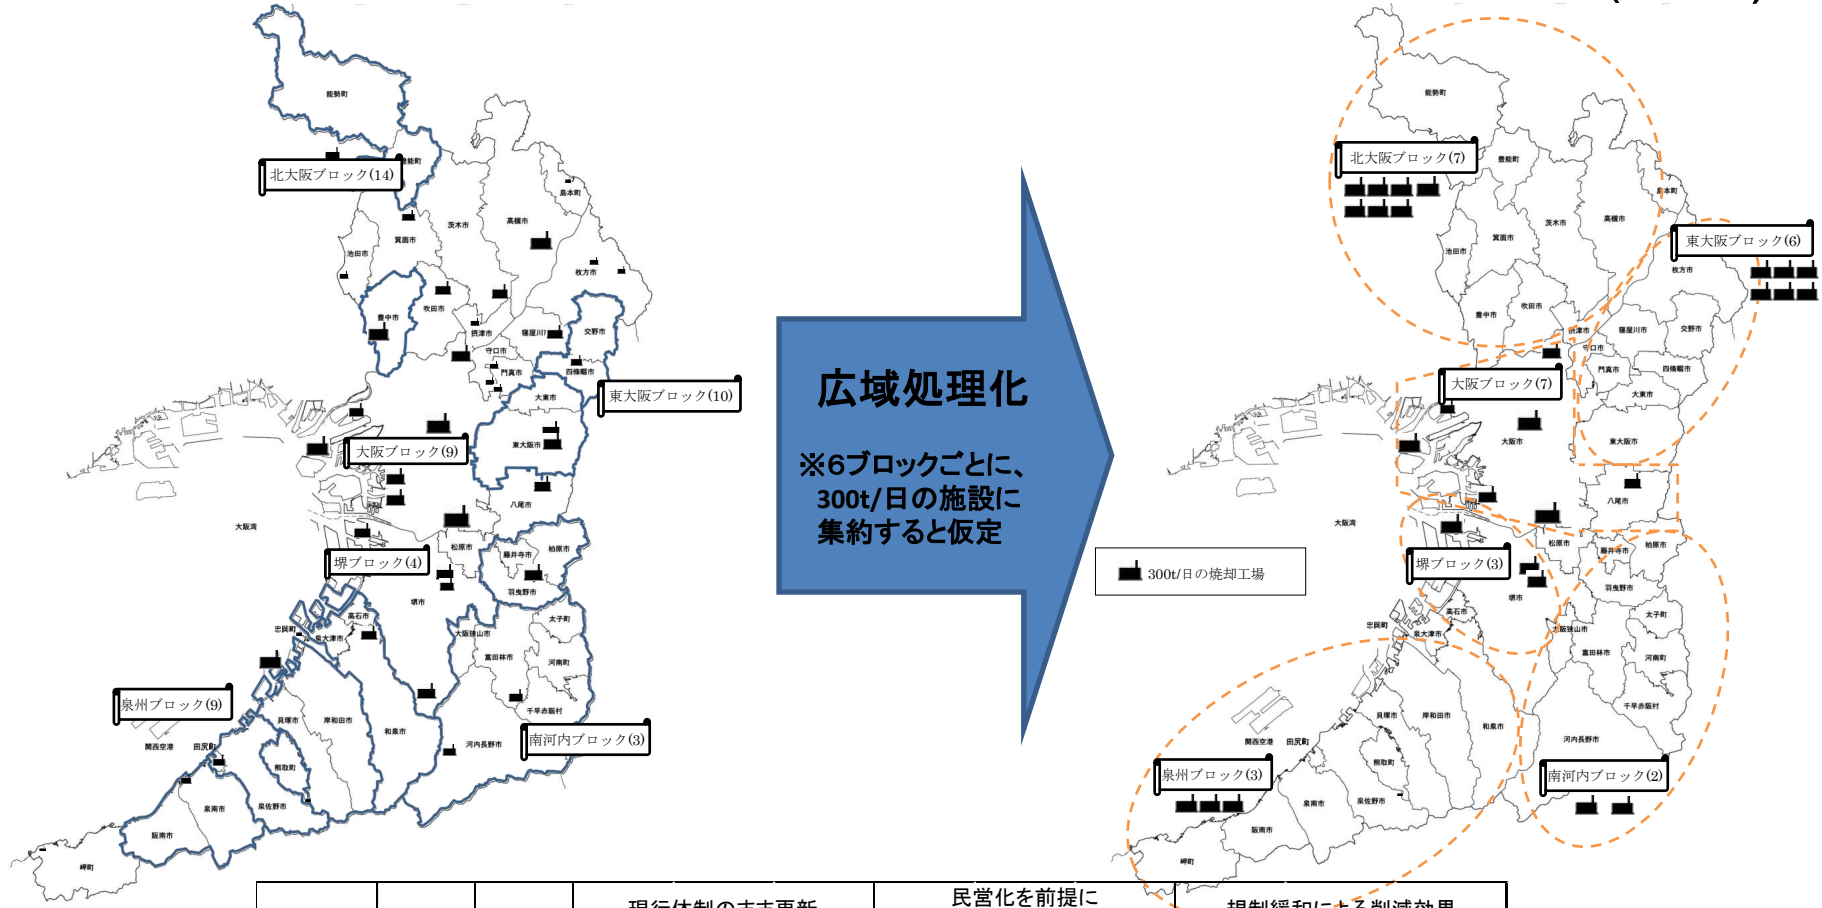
能勢町
北大阪ブロック(14)
豊能町
島本町
茨木市
高槻市
箕面市
池田市
枚方市
豊中市
吹田市
摂津市
寝屋川市
交野市
守口市
門真市
四條畷市
東大阪ブロック(10)
大東市
東大阪市
大阪ブロック(9)
八尾市
大阪湾
松原市
藤井寺市
柏原市
堺ブロック(4)
羽曳野市
堺市
高石市
忠岡町
泉大津市
大阪狭山市
太子町
富田林市
河南町
泉州ブロック(9)
貝塚市
岸和田市
和泉市
千早赤阪村
南河内ブロック(3)
関西空港
田尻町
河内長野市
熊取町
泉南市
泉佐野市
阪南市
岬町

広域処理化

※6ブロックごとに、300t/日の施設に集約すると仮定

300t/日の焼却工場

能勢町
北大阪ブロック(7)
豊能町
島本町
茨木市
高槻市
箕面市
池田市
東大阪ブロック(6)
枚方市
豊中市
吹田市
摂津市
寝屋川市
交野市
守口市
門真市
四條畷市
大阪ブロック(7)
大東市
大阪市
東大阪市
八尾市
大阪湾
松原市
藤井寺市
柏原市
堺ブロック(3)
羽曳野市
堺市
高石市
太子町
忠岡町
泉大津市
大阪狭山市
富田林市
河南町
千早赤阪村
貝塚市
岸和田市
和泉市
関西空港
田尻町
河内長野市
泉州ブロック(3)
熊取町
南河内ブロック(2)
泉南市
泉佐野市
阪南市
岬町

現行体制のまま更新
民営化を前提に
規制緩和による削減効果